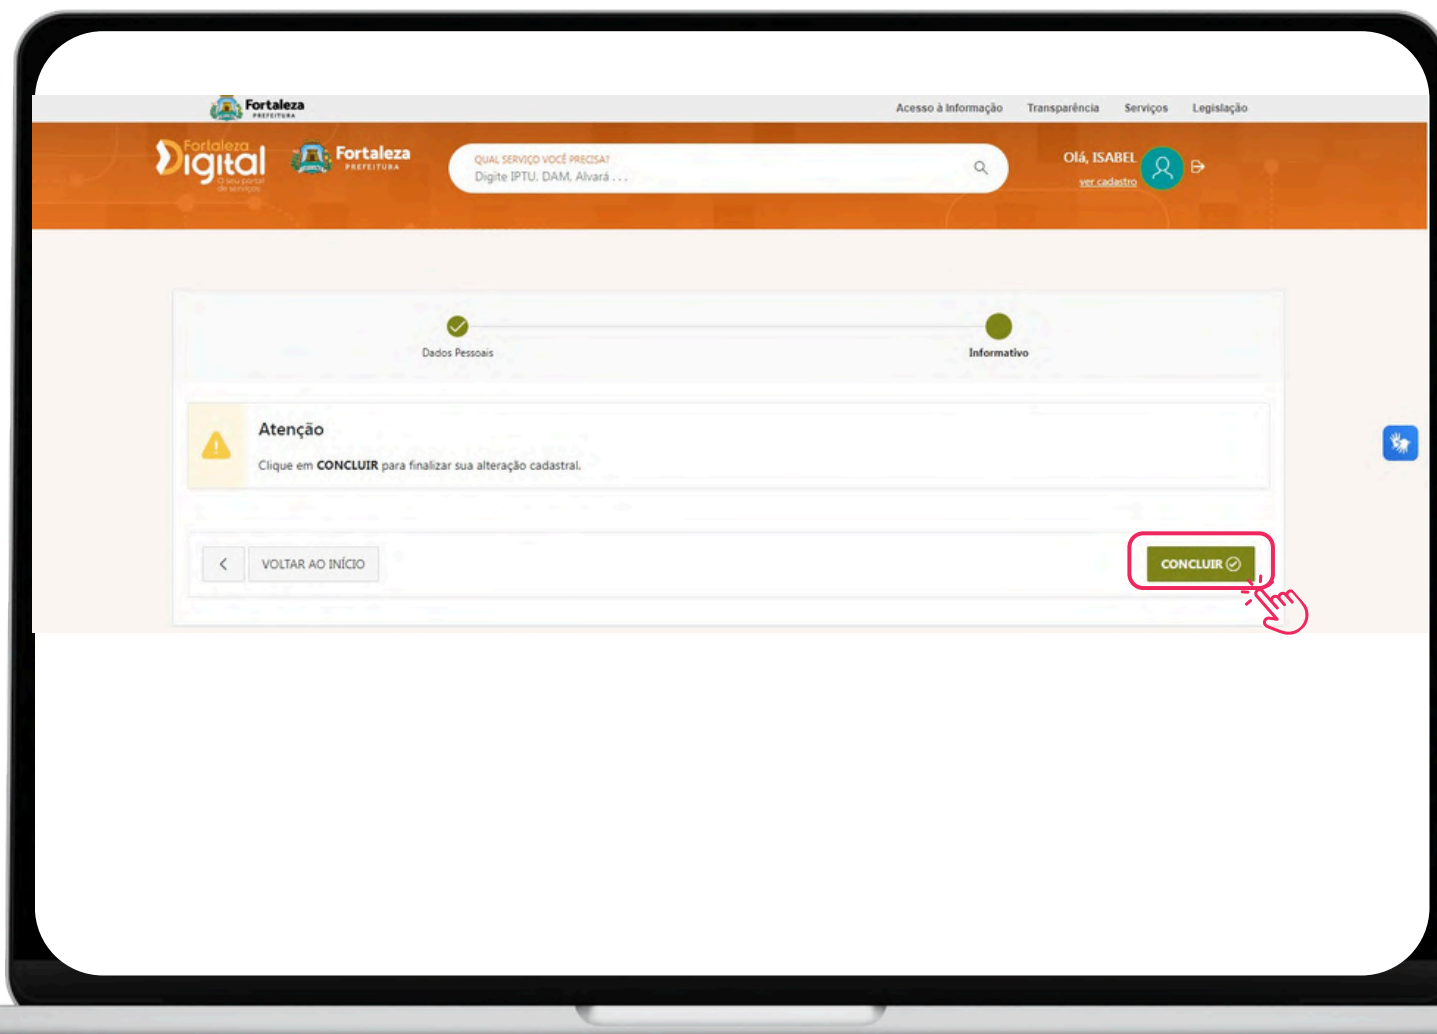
Fortaleza
PREFEITURA

Acesso à Informação Transparência Serviços Legislação

Fortaleza Digital
O seu portal de serviços

Fortaleza
PREFEITURA

QUAL SERVIÇO VOCÊ PRECISA?
Digite IPTU, DAM, Alvará . . .

Olá, ISABEL
ver cadastro

Dados Pessoais

Informativo

Atenção

Clique em CONCLUIR para finalizar sua alteração cadastral.

VOLTAR AO INÍCIO

CONCLUIR